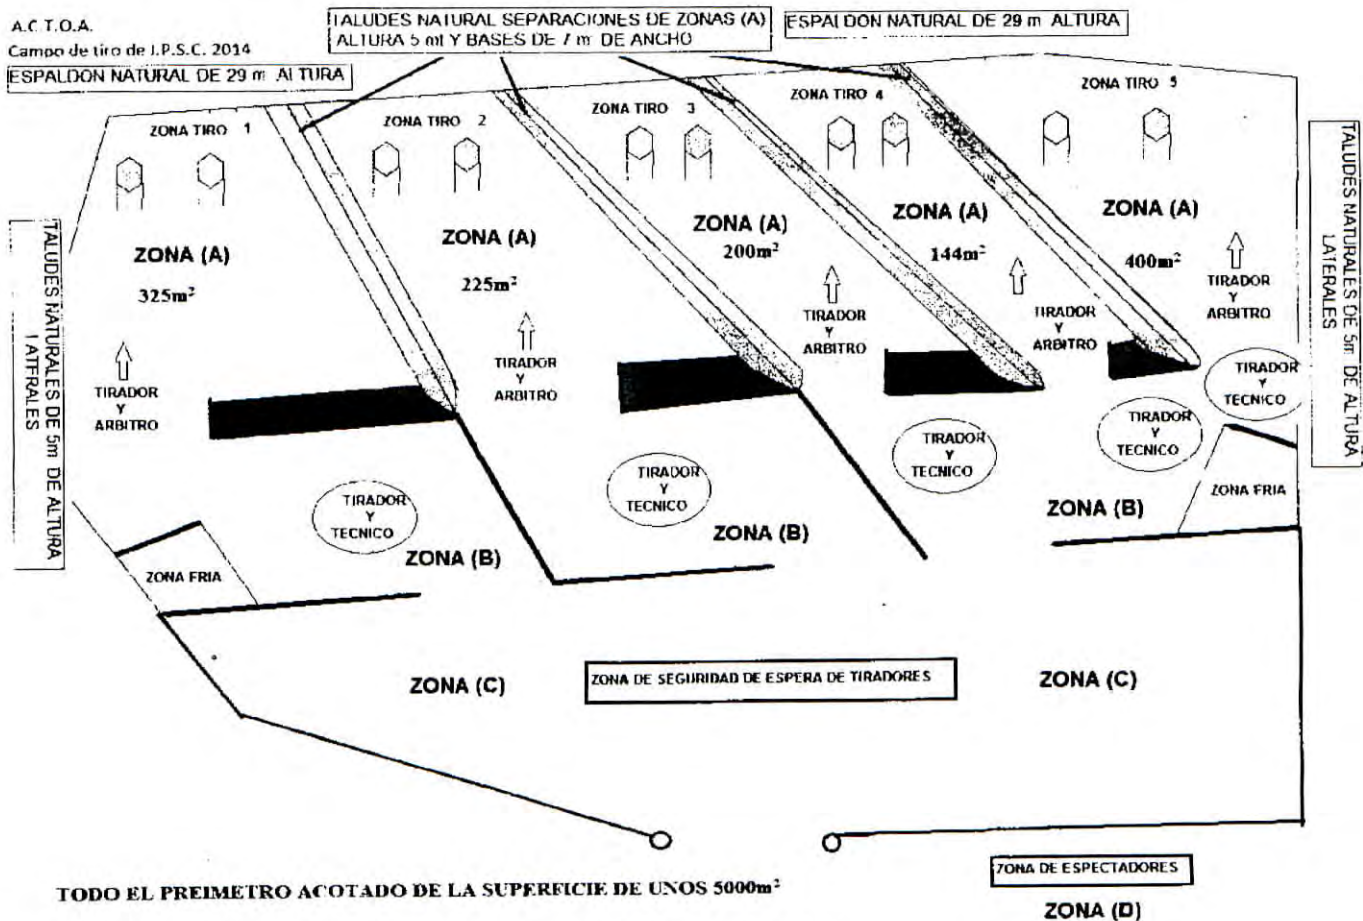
A.C.T.O.A.
Campo de tiro de I.P.S.C. 2014
ESPALDON NATURAL DE 29 m ALTURA

TALUDES NATURAL SEPARACIONES DE ZONAS (A)
ALTURA 5 mt Y BASES DE 7 m DE ANCHO

ESPALDON NATURAL DE 29 m ALTURA

ZONA TIRO 1
ZONA TIRO 2
ZONA TIRO 3
ZONA TIRO 4
ZONA TIRO 5

TALUDES NATURALES DE 5m DE ALTURA LATERALES

TALUDES NATURALES DE 5m DE ALTURA LATERALES

ZONA (A)
$325m^2$

ZONA (A)
$225m^2$

ZONA (A)
$200m^2$

ZONA (A)
$144m^2$

ZONA (A)
$400m^2$

TIRADOR Y ARBITRO
TIRADOR Y ARBITRO
TIRADOR Y ARBITRO
TIRADOR Y ARBITRO
TIRADOR Y ARBITRO

TIRADOR Y TECNICO
TIRADOR Y TECNICO
TIRADOR Y TECNICO
TIRADOR Y TECNICO
TIRADOR Y TECNICO

ZONA (B)
ZONA (B)
ZONA (B)

ZONA FRIA
ZONA FRIA

ZONA (C)
ZONA DE SEGURIDAD DE ESPERA DE TIRADORES
ZONA (C)

TODO EL PREIMETRO ACOTADO DE LA SUPERFICIE DE UNOS $5000m^2$

ZONA DE ESPECTADORES
ZONA (D)